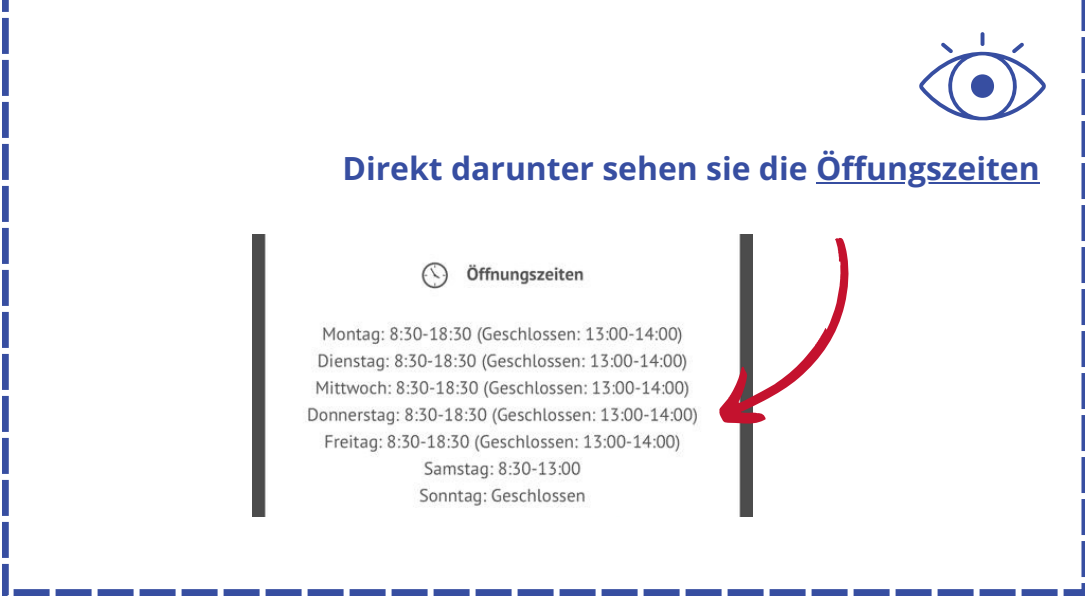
Direkt darunter sehen sie die Öffungszeiten

Öffnungszeiten

Montag: 8:30-18:30 (Geschlossen: 13:00-14:00)
Dienstag: 8:30-18:30 (Geschlossen: 13:00-14:00)
Mittwoch: 8:30-18:30 (Geschlossen: 13:00-14:00)
Donnerstag: 8:30-18:30 (Geschlossen: 13:00-14:00)
Freitag: 8:30-18:30 (Geschlossen: 13:00-14:00)
Samstag: 8:30-13:00
Sonntag: Geschlossen